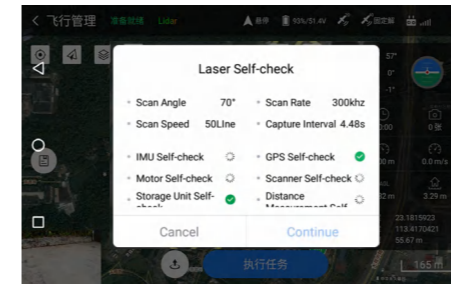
< 飞行管理 准备就绪 Lidar

Laser Self-check

Scan Angle 70°
Scan Rate 300khz
Scan Speed 50Line
Capture Interval 4.48s

IMU Self-check
GPS Self-check
Motor Self-check
Scanner Self-check
Storage Unit Self-check
Distance Measurement Self

Cancel
Continue

执行任务

165 m

23.1815923
113.4170421
55.67 m

3.29 m
0.0 m/s